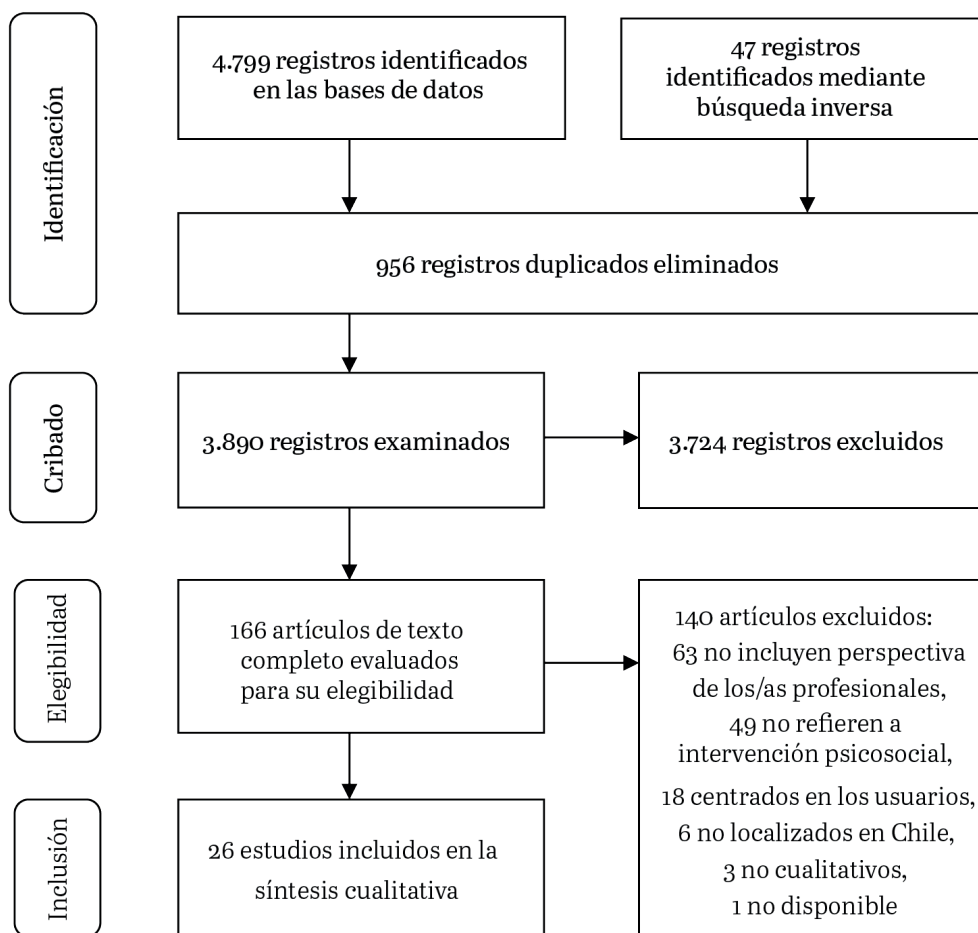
Identificación

4.799 registros identificados en las bases de datos

47 registros identificados mediante búsqueda inversa

956 registros duplicados eliminados

Cribado

3.890 registros examinados

3.724 registros excluidos

Elegibilidad

166 artículos de texto completo evaluados para su elegibilidad

140 artículos excluidos:
63 no incluyen perspectiva de los/as profesionales,
49 no refieren a intervención psicosocial,
18 centrados en los usuarios,
6 no localizados en Chile,
3 no cualitativos,
1 no disponible

Inclusión

26 estudios incluidos en la síntesis cualitativa